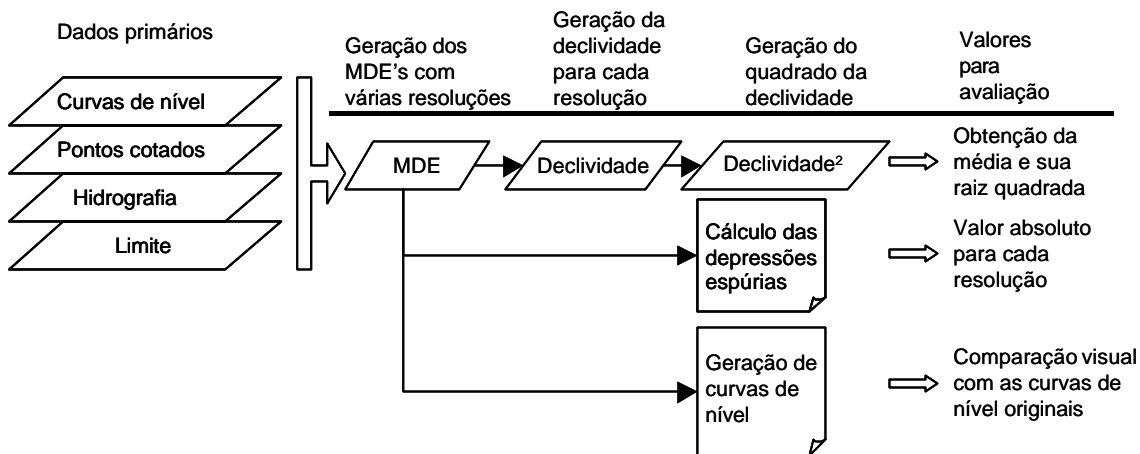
Dados primários

Geração dos MDE's com várias resoluções

Geração da declividade para cada resolução

Geração do quadrado da declividade

Valores para avaliação

Curvas de nível

Pontos cotados

Hidrografia

Limite

MDE

Declividade

Declividade$^2$

Obtenção da média e sua raiz quadrada

Cálculo das depressões espúrias

Valor absoluto para cada resolução

Geração de curvas de nível

Comparação visual com as curvas de nível originais